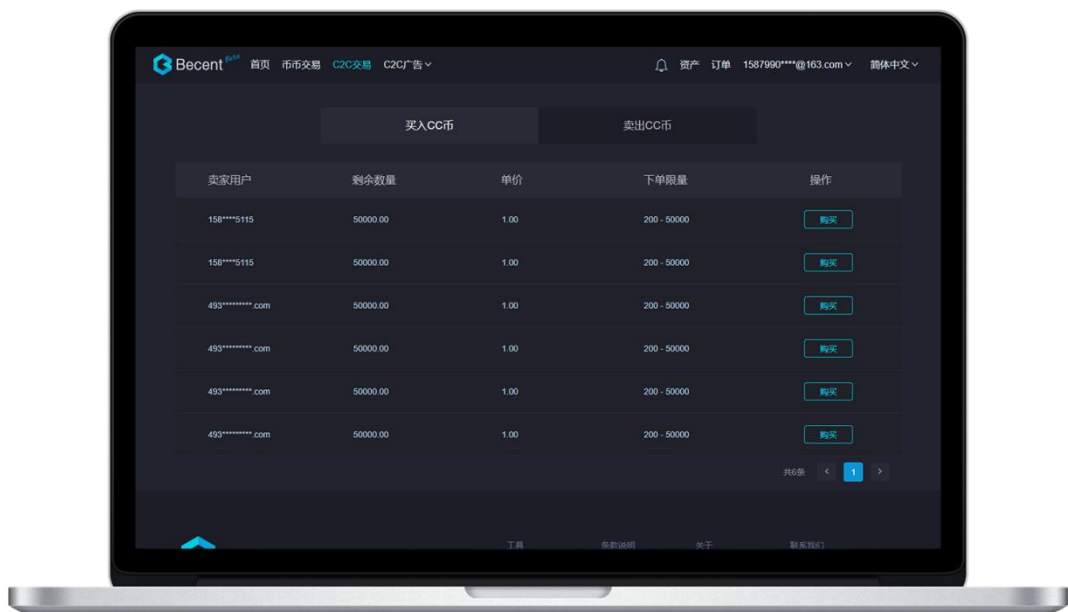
Becent Beta 首页 币币交易 C2C交易 C2C广告

资产 订单 1587990****@163.com 简体中文

买入CC币 卖出CC币

| 卖家用户 | 剩余数量 | 单价 | 下单限量 | 操作 |
|---|---|---|---|---|
| 158****5115 | 50000.00 | 1.00 | 200 - 50000 | 购买 |
| 158****5115 | 50000.00 | 1.00 | 200 - 50000 | 购买 |
| 493*********.com | 50000.00 | 1.00 | 200 - 50000 | 购买 |
| 493*********.com | 50000.00 | 1.00 | 200 - 50000 | 购买 |
| 493*********.com | 50000.00 | 1.00 | 200 - 50000 | 购买 |
| 493*********.com | 50000.00 | 1.00 | 200 - 50000 | 购买 |

共6条 ‹ 1 ›

工具 条款说明 关于 联系我们